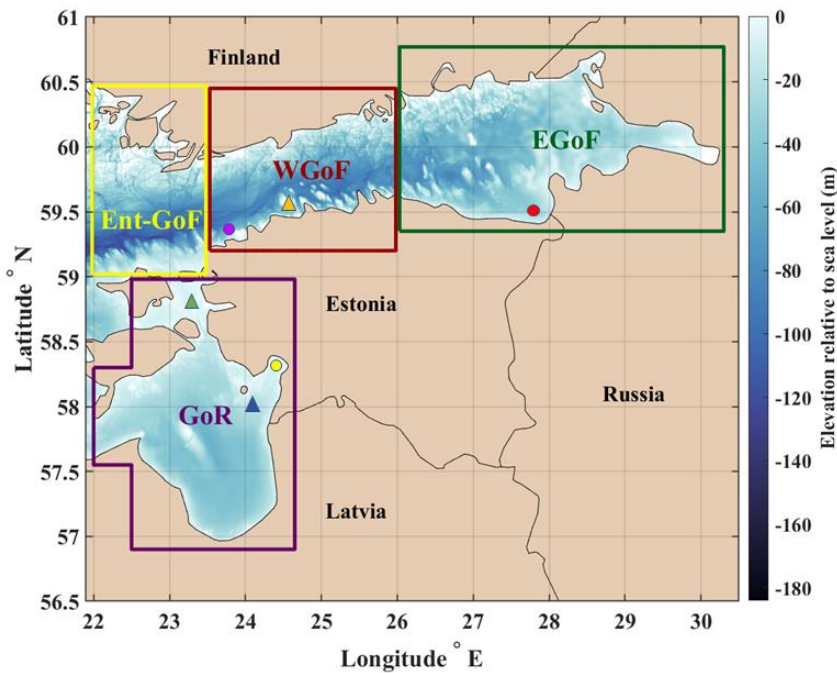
Finland

Ent-GoF

WGoF

EGoF

Estonia

Russia

GoR

Latvia

Latitude $^\circ$ N

Longitude $^\circ$ E

61
60.5
60
59.5
59
58.5
58
57.5
57
56.5

22
23
24
25
26
27
28
29
30

Elevation relative to sea level (m)

0
-20
-40
-60
-80
-100
-120
-140
-160
-180